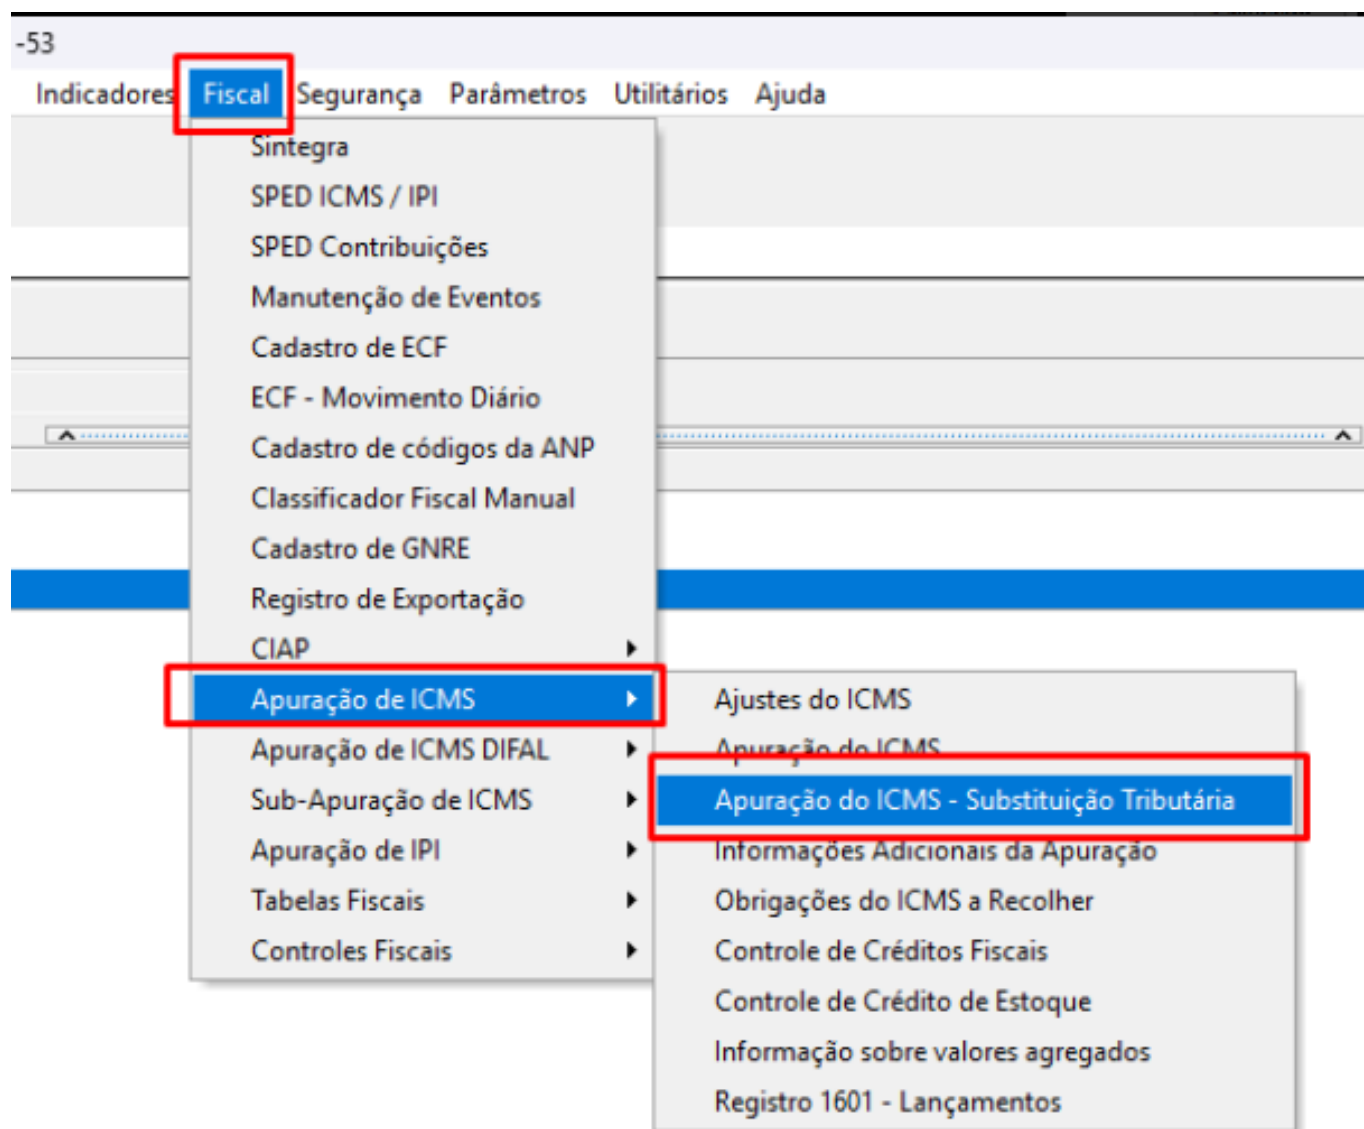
-53

Indicadores Fiscal Segurança Parâmetros Utilitários Ajuda

Sintegra
SPED ICMS / IPI
SPED Contribuições
Manutenção de Eventos
Cadastro de ECF
ECF - Movimento Diário
Cadastro de códigos da ANP
Classificador Fiscal Manual
Cadastro de GNRE
Registro de Exportação
CIAP
Apuração de ICMS
Apuração de ICMS DIFAL
Sub-Apuração de ICMS
Apuração de IPI
Tabelas Fiscais
Controles Fiscais

Ajustes do ICMS
Apuração do ICMS
Apuração do ICMS - Substituição Tributária
Informações Adicionais da Apuração
Obrigações do ICMS a Recolher
Controle de Créditos Fiscais
Controle de Crédito de Estoque
Informação sobre valores agregados
Registro 1601 - Lançamentos